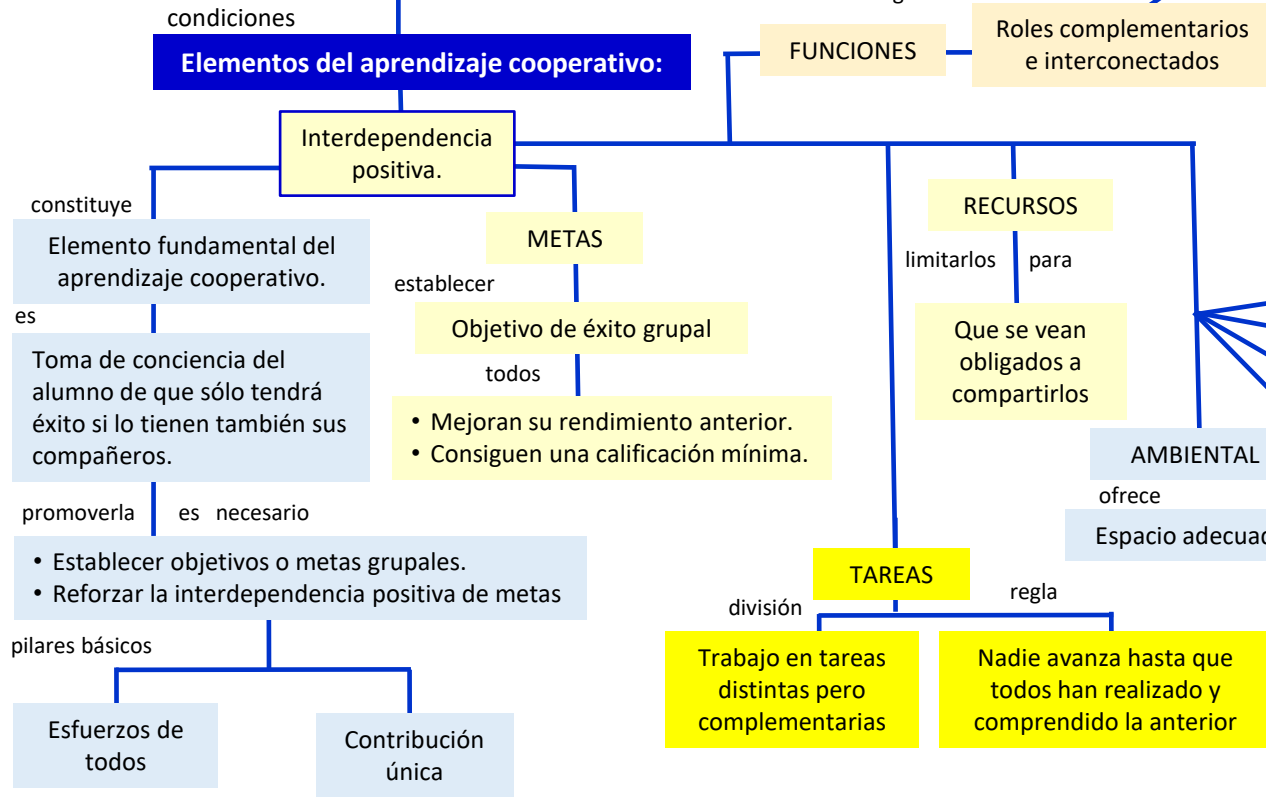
condiciones

Elementos del aprendizaje cooperativo:

FUNCIONES

Roles complementarios e interconectados

Interdependencia positiva.

constituye

Elemento fundamental del aprendizaje cooperativo.

es

Toma de conciencia del alumno de que sólo tendrá éxito si lo tienen también sus compañeros.

promoverla es necesario

• Establecer objetivos o metas grupales.
• Reforzar la interdependencia positiva de metas

pilares básicos

Esfuerzos de todos

Contribución única

METAS

establecer

Objetivo de éxito grupal

todos

• Mejoran su rendimiento anterior.
• Consiguen una calificación mínima.

RECURSOS

limitarlos para

Que se vean obligados a compartirlos

AMBIENTAL

ofrece

Espacio adecua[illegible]

TAREAS

división

regla

Trabajo en tareas distintas pero complementarias

Nadie avanza hasta que todos han realizado y comprendido la anterior